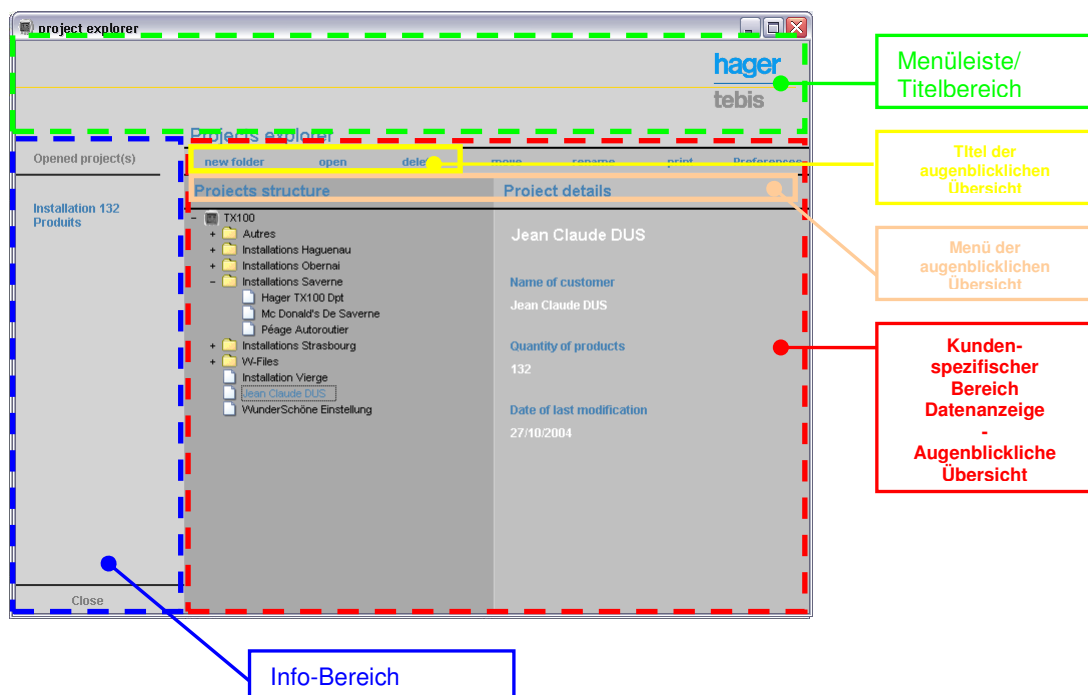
project explorer

hager
tebis

Menüleiste/
Titelbereich

Projects explorer

Opened project(s)

new folder open delete move rename print Preferences

Titel der augenblicklichen Übersicht

Projects structure

Project details

Menü der augenblicklichen Übersicht

Installation 132 Produits

– TX100
+ Autres
+ Installations Haguenau
+ Installations Obernai
– Installations Saverne
Hager TX100 Dpt
Mc Donald's De Saverne
Péage Autoroutier
+ Installations Strasbourg
+ W-Files
Installation Vierge
Jean Claude DUS
WunderSchöne Einstellung

Jean Claude DUS

Name of customer
Jean Claude DUS

Quantity of products
132

Date of last modification
27/10/2004

Kunden-spezifischer Bereich Datenanzeige - Augenblickliche Übersicht

Close

Info-Bereich